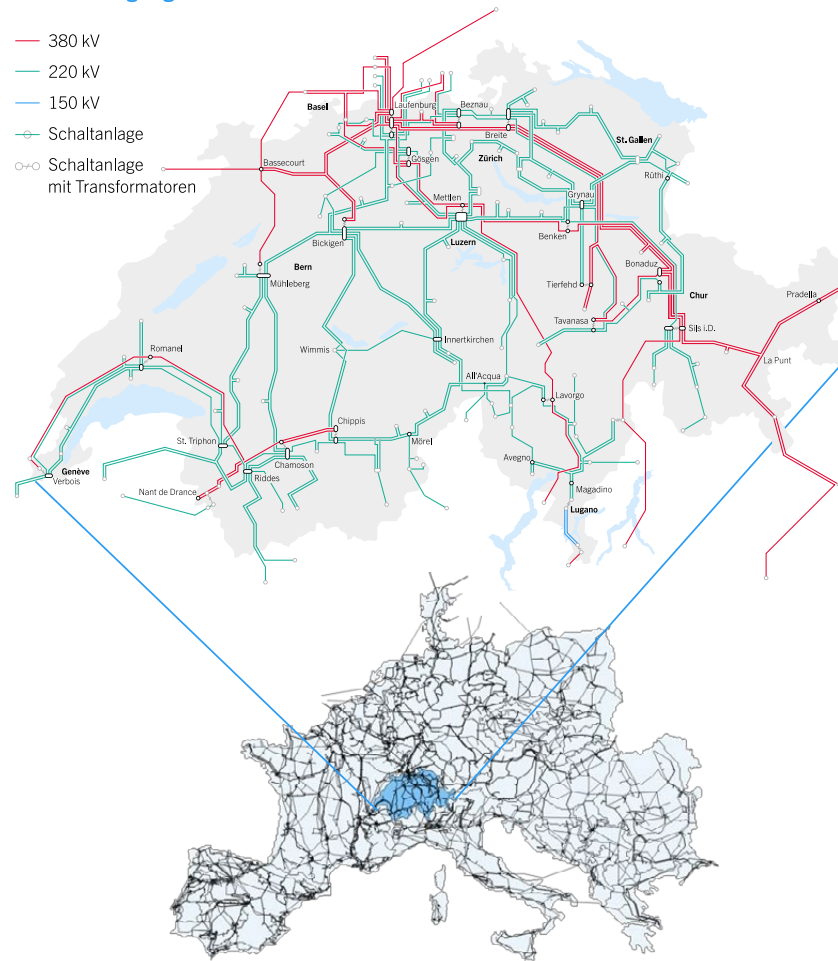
380 kV
220 kV
150 kV
Schaltanlage
Schaltanlage mit Transformatoren

Basel
Laufenburg
Beznau
Breite
St. Gallen
Rüthi
Bassecourt
Gösgen
Zürich
Grynau
Mettlen
Benken
Bickigen
Luzern
Bern
Mühleberg
Tierfehd
Bonaduz
Chur
Pradella
Tavanasa
Sils i.D.
La Punt
Romanel
Wimmis
Innertkirchen
All'Acqua
Lavorgo
St. Triphon
Chippis
Mörel
Chamoson
Riddes
Avegno
Genève
Verbois
Nant de Drance
Magadino
Lugano